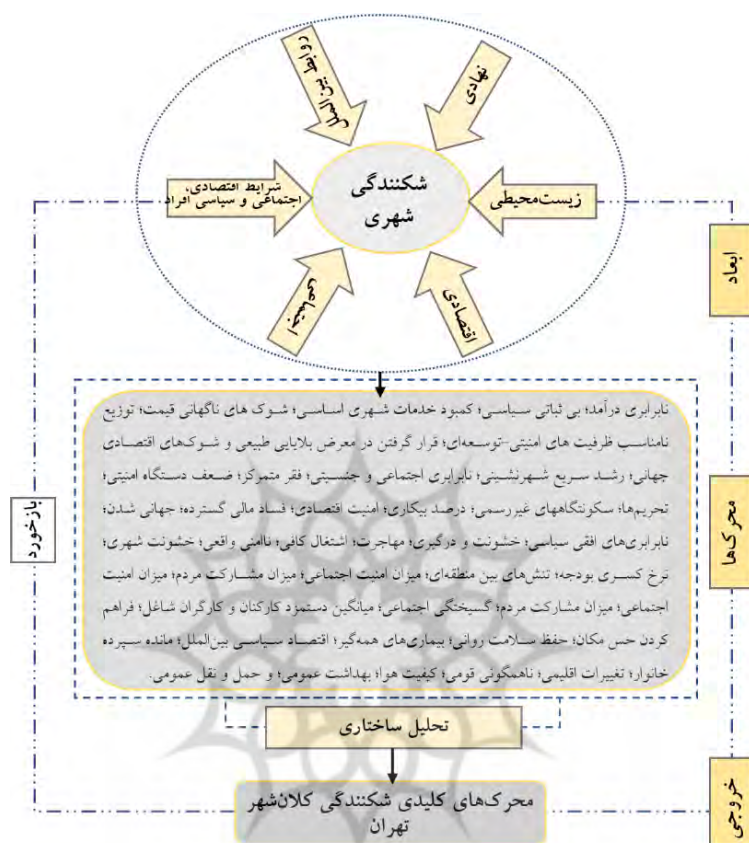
روابط بین‌الملل

نهادی

شرایط اقتصادی، اجتماعی و سیاسی افراد

شکنندگی شهری

زیست‌محیطی

اجتماعی

اقتصادی

ابعاد

نابرابری درآمد؛ بی ثباتی سیاسی؛ کمبود خدمات شهری اساسی؛ شوک های ناگهانی قیمت؛ توزیع نامناسب ظرفیت های امنیتی-توسعه‌ای؛ قرار گرفتن در معرض بلایای طبیعی و شوک‌های اقتصادی جهانی؛ رشد سریع شهرنشینی؛ نابرابری اجتماعی و جنسیتی؛ فقر متمرکز؛ ضعف دستگاه امنیتی؛ تحریم‌ها؛ سکونتگاههای غیررسمی؛ درصد بیکاری؛ امنیت اقتصادی؛ فساد مالی گسترده؛ جهانی شدن؛ نابرابری‌های افقی سیاسی؛ خشونت و درگیری؛ مهاجرت؛ اشتغال کافی؛ ناامنی واقعی؛ خشونت شهری؛ نرخ کسری بودجه؛ تنش‌های بین منطقه‌ای؛ میزان امنیت اجتماعی؛ میزان مشارکت مردم؛ میزان امنیت اجتماعی؛ میزان مشارکت مردم؛ گسیختگی اجتماعی؛ میانگین دستمزد کارکنان و کارگران شاغل؛ فراهم کردن حس مکان؛ حفظ سلامت روانی؛ بیماری‌های همه‌گیر؛ اقتصاد سیاسی بین‌الملل؛ مانده سپرده خانوار؛ تغییرات اقلیمی؛ ناهمگونی قومی؛ کیفیت هوا؛ بهداشت عمومی؛ و حمل و نقل عمومی.

محرک‌ها

بازخورد

تحلیل ساختاری

محرک‌های کلیدی شکنندگی کلان‌شهر تهران

خروجی